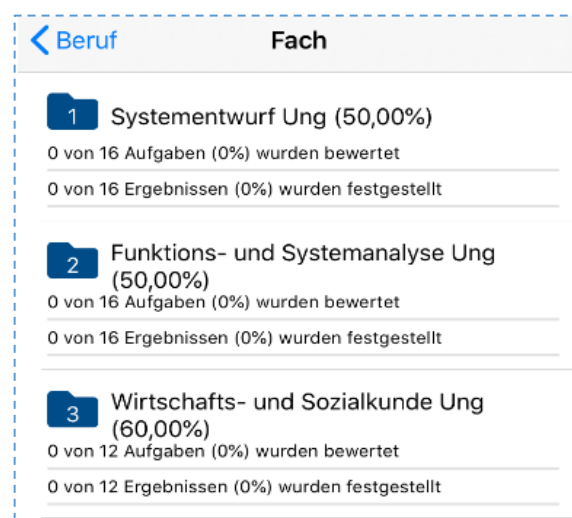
< Beruf

Fach

1 Systementwurf Ung (50,00%)
0 von 16 Aufgaben (0%) wurden bewertet
0 von 16 Ergebnissen (0%) wurden festgestellt

2 Funktions- und Systemanalyse Ung (50,00%)
0 von 16 Aufgaben (0%) wurden bewertet
0 von 16 Ergebnissen (0%) wurden festgestellt

3 Wirtschafts- und Sozialkunde Ung (60,00%)
0 von 12 Aufgaben (0%) wurden bewertet
0 von 12 Ergebnissen (0%) wurden festgestellt